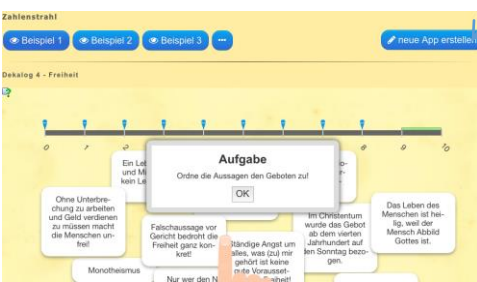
Zahlenstrahl

Beispiel 1 Beispiel 2 Beispiel 3 ···

neue App erstelle

Dekalog 4 - Freiheit

0 1 2 3 4 5 6 7 8 9 10

Aufgabe

Ordne die Aussagen den Geboten zu!

OK

Ein Le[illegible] und M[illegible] kein Le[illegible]

Ohne Unterbrechung zu arbeiten und Geld verdienen zu müssen macht die Menschen unfrei!

Falschaussage vor Gericht bedroht die Freiheit ganz konkret!

Ständige Angst um alles, was (zu) mir gehört ist keine gute Vorausset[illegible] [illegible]eiheit!

Im Christentum wurde das Gebot ab dem vierten Jahrhundert auf den Sonntag bezogen.

Das Leben des Menschen ist heilig, weil der Mensch Abbild Gottes ist.

Monotheismus

Nur wer den N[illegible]